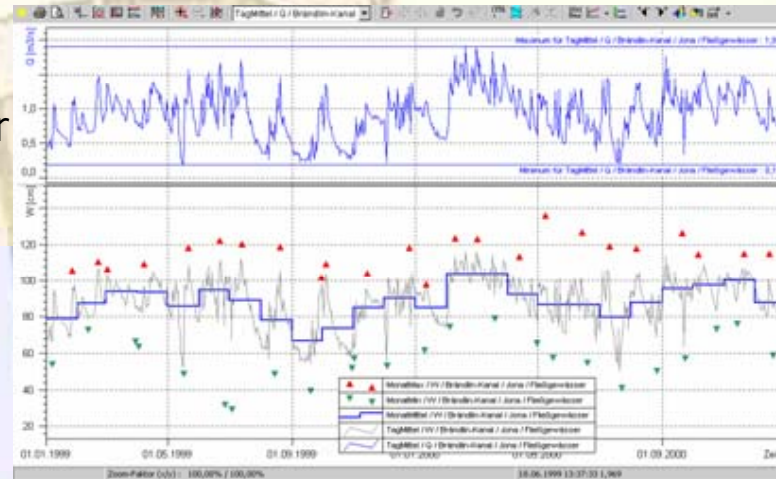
TagMittel / Q / Brändlin-Kanal

Q [m3/s]

Maximum für TagMittel / Q / Brändlin-Kanal / Jona / Fließgewässer : 1,6

1,0

0,5

0,0

Minimum für TagMittel / Q / Brändlin-Kanal / Jona / Fließgewässer : 0,1

W [cm]

120

100

80

60

40

20

MonatMax / W / Brändlin-Kanal / Jona / Fließgewässer

MonatMin / W / Brändlin-Kanal / Jona / Fließgewässer

MonatMittel / W / Brändlin-Kanal / Jona / Fließgewässer

TagMittel / W / Brändlin-Kanal / Jona / Fließgewässer

TagMittel / Q / Brändlin-Kanal / Jona / Fließgewässer

01.01.1999

01.05.1999

01.09.1999

01.01.2000

01.05.2000

01.09.2000

Zei

Zoom-Faktor (x/y) : 100,00% / 100,00%

18.06.1999 13:37:33 1,969